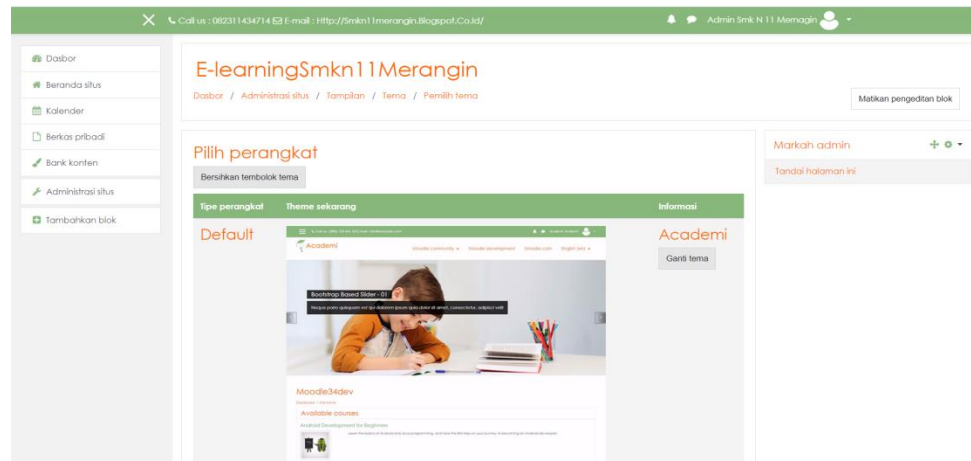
Call us : 082311434714 E-mail : Http://Smkn11merangin.Blogspot.Co.Id/

Admin Smk N 11 Merangin

Dasbor
Beranda situs
Kalender
Berkas pribadi
Bank konten
Administrasi situs
Tambahkan blok

E-learningSmkn11Merangin

Dasbor / Administrasi situs / Tampilan / Tema / Pemilih tema

Matikan pengeditan blok

Pilih perangkat

Bersihkan tembolok tema

| Tipe perangkat | Theme sekarang | Informasi |
|---|---|---|
| Default | Academi Bootstrap Based Slider - 01 Moodle34dev Available courses Android Development for Beginners | Academi Ganti tema |

Markah admin

Tandai halaman ini